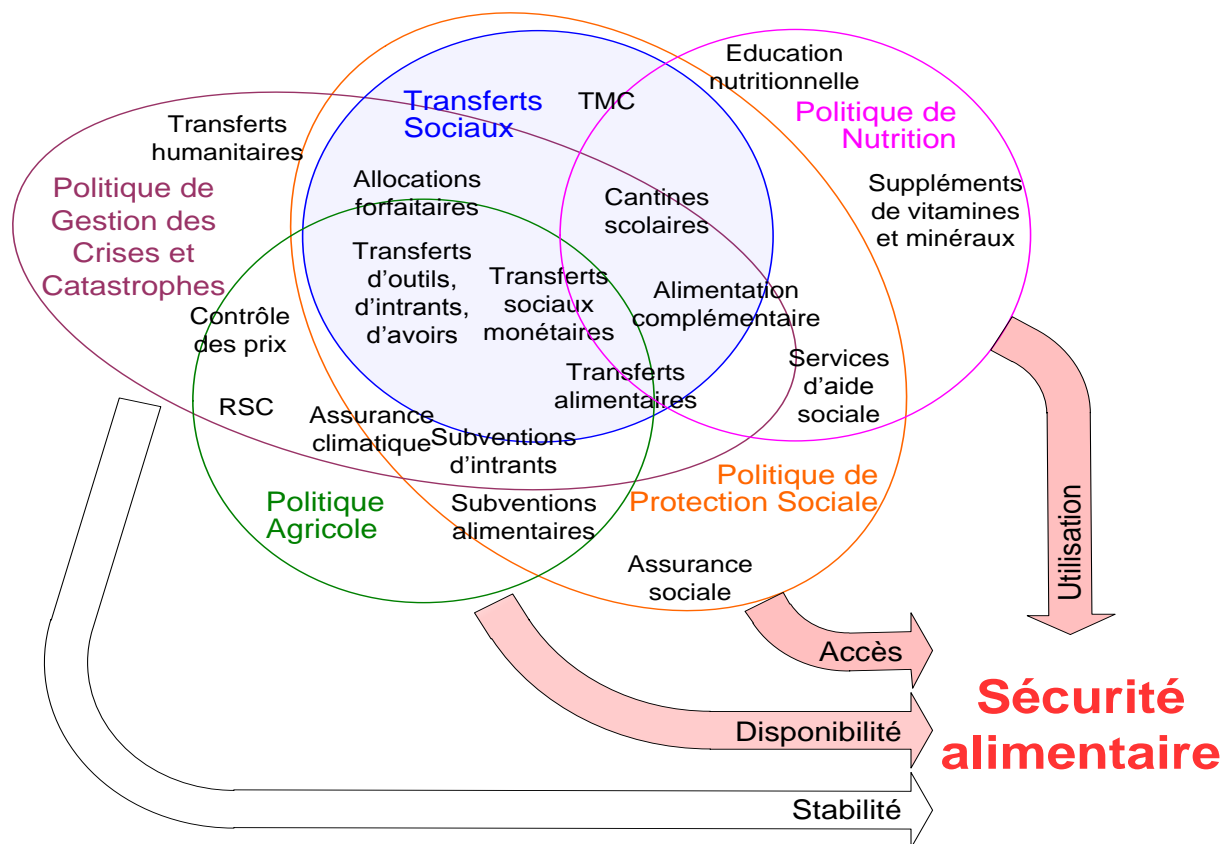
Education nutritionnelle

Transferts Sociaux

TMC

Politique de Nutrition

Transferts humanitaires

Politique de Gestion des Crises et Catastrophes

Allocations forfaitaires

Cantines scolaires

Suppléments de vitamines et minéraux

Transferts d'outils, d'intrants, d'avoirs

Transferts sociaux monétaires

Alimentation complémentaire

Contrôle des prix

Services d'aide sociale

Transferts alimentaires

RSC

Assurance climatique

Subventions d'intrants

Politique Agricole

Subventions alimentaires

Politique de Protection Sociale

Assurance sociale

Utilisation

Accès

Disponibilité

Stabilité

Sécurité alimentaire